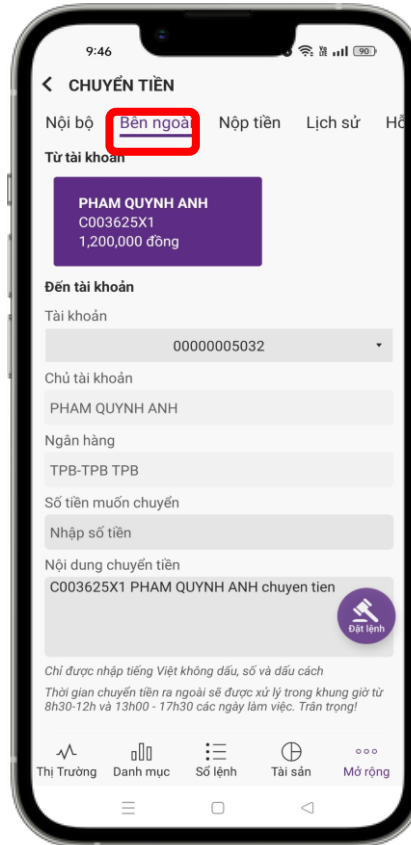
9:46

90

CHUYỂN TIỀN

Nội bộ | Bên ngoài | Nộp tiền | Lịch sử | Hỗ

Từ tài khoản

PHAM QUYNH ANH
C003625X1
1,200,000 đồng

Đến tài khoản

Tài khoản

0000005032

Chủ tài khoản

PHAM QUYNH ANH

Ngân hàng

TPB-TPB TPB

Số tiền muốn chuyển

Nhập số tiền

Nội dung chuyển tiền

C003625X1 PHAM QUYNH ANH chuyen tien

Đặt lệnh

Chỉ được nhập tiếng Việt không dấu, số và dấu cách

Thời gian chuyển tiền ra ngoài sẽ được xử lý trong khung giờ từ 8h30-12h và 13h00 - 17h30 các ngày làm việc. Trân trọng!

Thị Trường | Danh mục | Sổ lệnh | Tài sản | Mở rộng